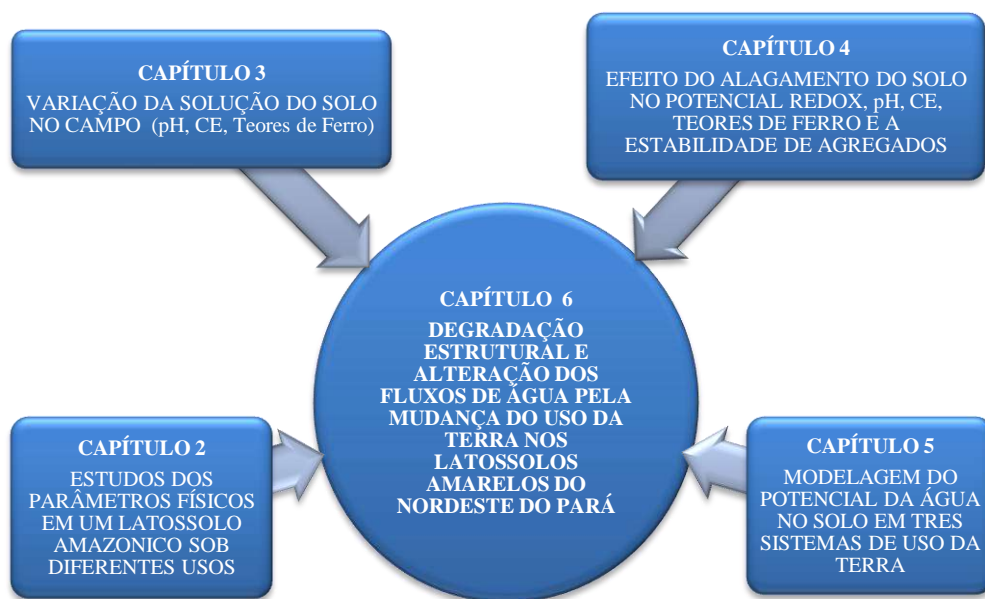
CAPÍTULO 3
VARIAÇÃO DA SOLUÇÃO DO SOLO NO CAMPO (pH, CE, Teores de Ferro)

CAPÍTULO 4
EFEITO DO ALAGAMENTO DO SOLO NO POTENCIAL REDOX, pH, CE, TEORES DE FERRO E A ESTABILIDADE DE AGREGADOS

CAPÍTULO 6
DEGRADAÇÃO ESTRUTURAL E ALTERAÇÃO DOS FLUXOS DE ÁGUA PELA MUDANÇA DO USO DA TERRA NOS LATOSSOLOS AMARELOS DO NORDESTE DO PARÁ

CAPÍTULO 2
ESTUDOS DOS PARÂMETROS FÍSICOS EM UM LATOSSOLO AMAZONICO SOB DIFERENTES USOS

CAPÍTULO 5
MODELAGEM DO POTENCIAL DA ÁGUA NO SOLO EM TRES SISTEMAS DE USO DA TERRA